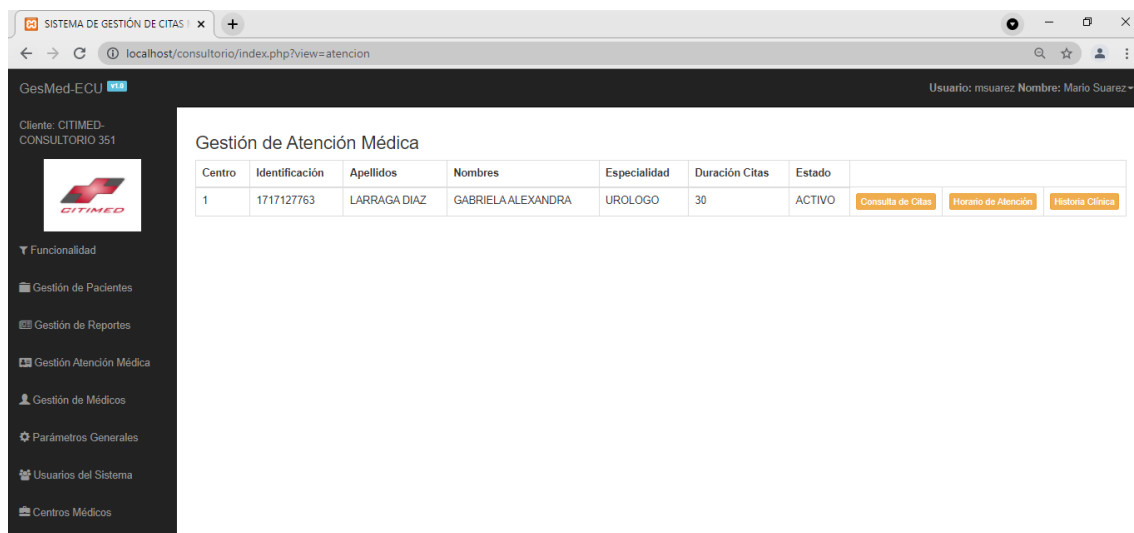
SISTEMA DE GESTIÓN DE CITAS I ×

localhost/consultorio/index.php?view=atencion

GesMed-ECU v1.0

Usuario: msuarez Nombre: Mario Suarez

Cliente: CITIMED-CONSULTORIO 351

CITIMED

Funcionalidad

Gestión de Pacientes

Gestión de Reportes

Gestión Atención Médica

Gestión de Médicos

Parámetros Generales

Usuarios del Sistema

Centros Médicos

Gestión de Atención Médica

| Centro | Identificación | Apellidos | Nombres | Especialidad | Duración Citas | Estado | |
|---|---|---|---|---|---|---|---|
| 1 | 1717127763 | LARRAGA DIAZ | GABRIELA ALEXANDRA | UROLOGO | 30 | ACTIVO | Consulta de Citas Horario de Atención Historia Clínica |